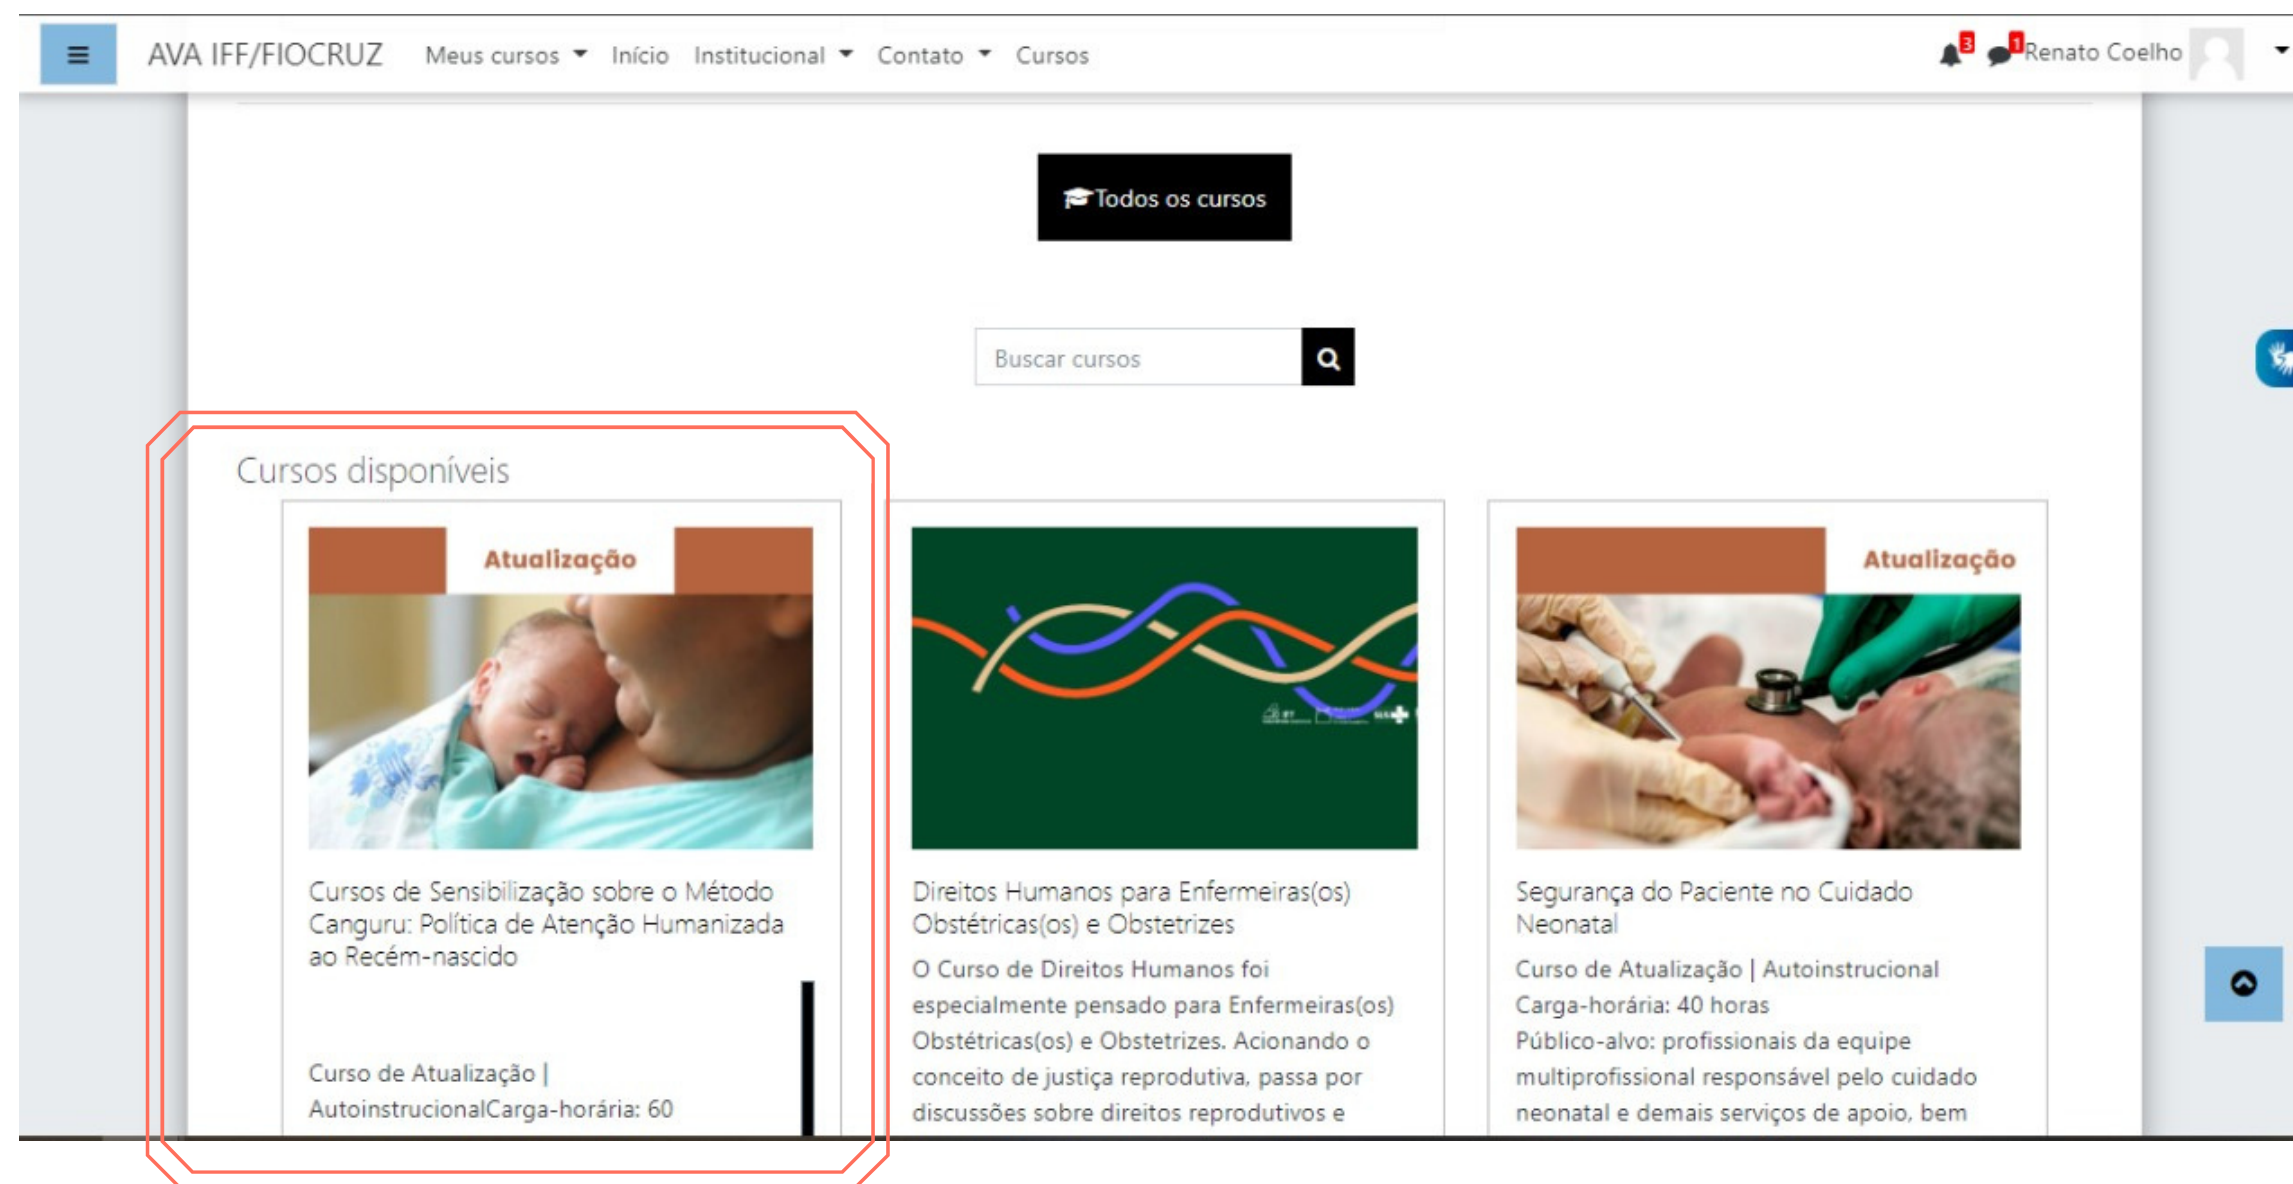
AVA IFF/FIOCRUZ Meus cursos Início Institucional Contato Cursos

3 1 Renato Coelho

Todos os cursos

Buscar cursos

Cursos disponíveis

Atualização

Cursos de Sensibilização sobre o Método Canguru: Política de Atenção Humanizada ao Recém-nascido

Curso de Atualização | AutoinstrucionalCarga-horária: 60

Direitos Humanos para Enfermeiras(os) Obstétricas(os) e Obstetrizes

O Curso de Direitos Humanos foi especialmente pensado para Enfermeiras(os) Obstétricas(os) e Obstetrizes. Acionando o conceito de justiça reprodutiva, passa por discussões sobre direitos reprodutivos e

Atualização

Segurança do Paciente no Cuidado Neonatal

Curso de Atualização | Autoinstrucional
Carga-horária: 40 horas
Público-alvo: profissionais da equipe multiprofissional responsável pelo cuidado neonatal e demais serviços de apoio, bem